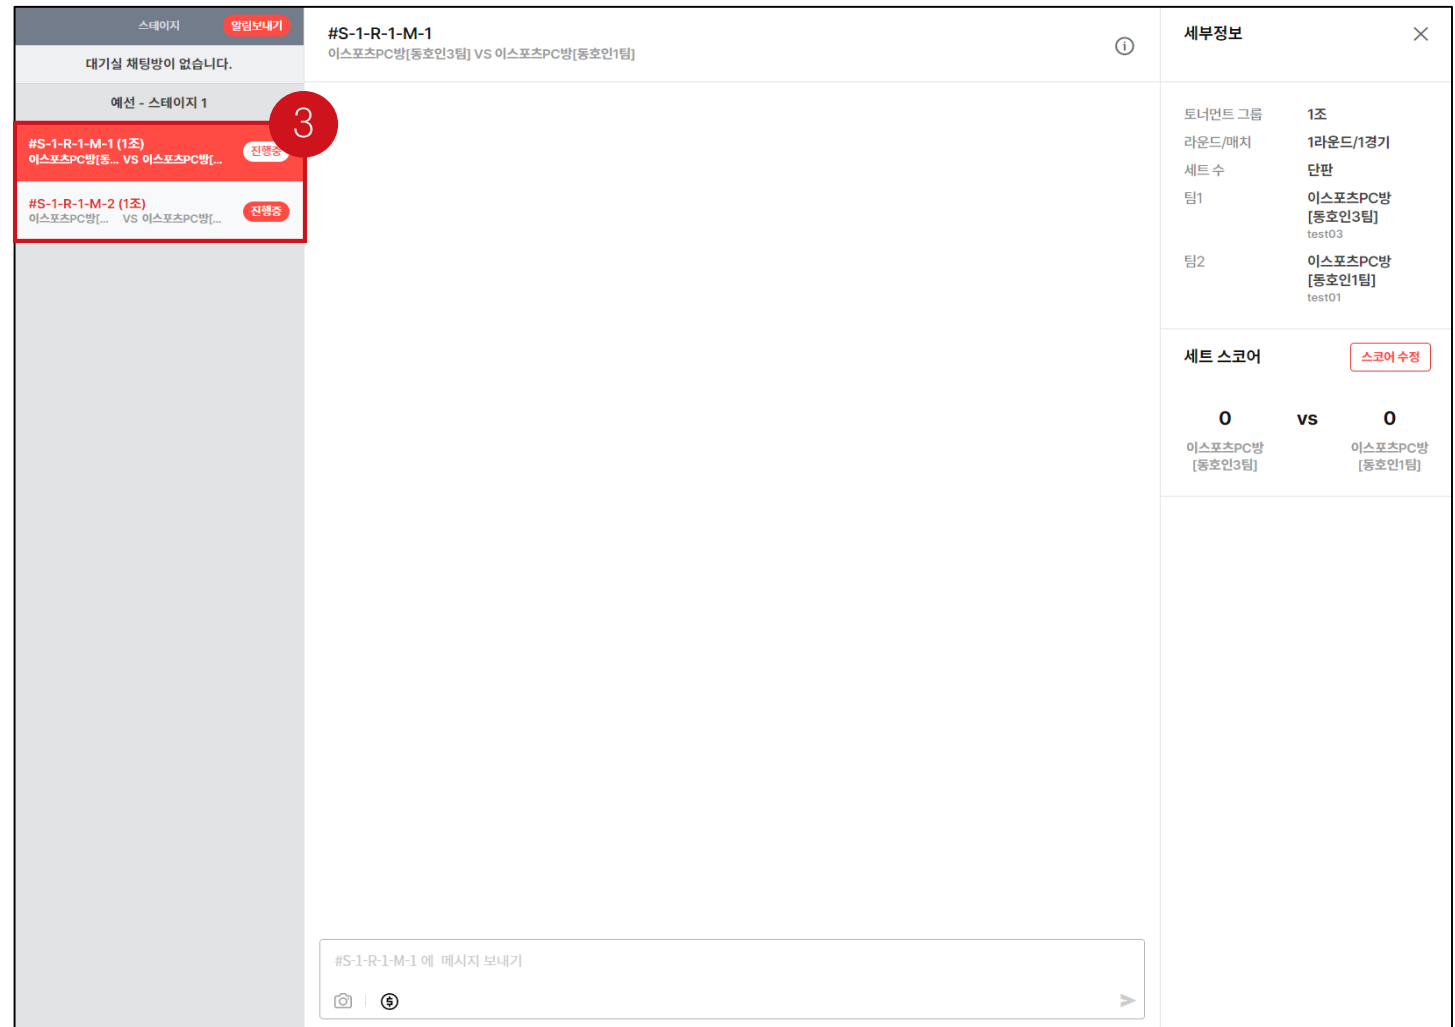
스테이지 알림보내기

대기실 채팅방이 없습니다.

예선 - 스테이지 1

3

#S-1-R-1-M-1 (1조)
이스포츠PC방[동... VS 이스포츠PC방[...
진행중

#S-1-R-1-M-2 (1조)
이스포츠PC방[... VS 이스포츠PC방[...
진행중

#S-1-R-1-M-1
이스포츠PC방[동호인3팀] VS 이스포츠PC방[동호인1팀]

#S-1-R-1-M-1 에 메시지 보내기

세부정보

| 토너먼트 그룹 | 1조 |
|---|---|
| 라운드/매치 | 1라운드/1경기 |
| 세트 수 | 단판 |
| 팀1 | 이스포츠PC방 [동호인3팀] test03 |
| 팀2 | 이스포츠PC방 [동호인1팀] test01 |

세트 스코어 스코어 수정

0 vs 0
이스포츠PC방 [동호인3팀] 이스포츠PC방 [동호인1팀]